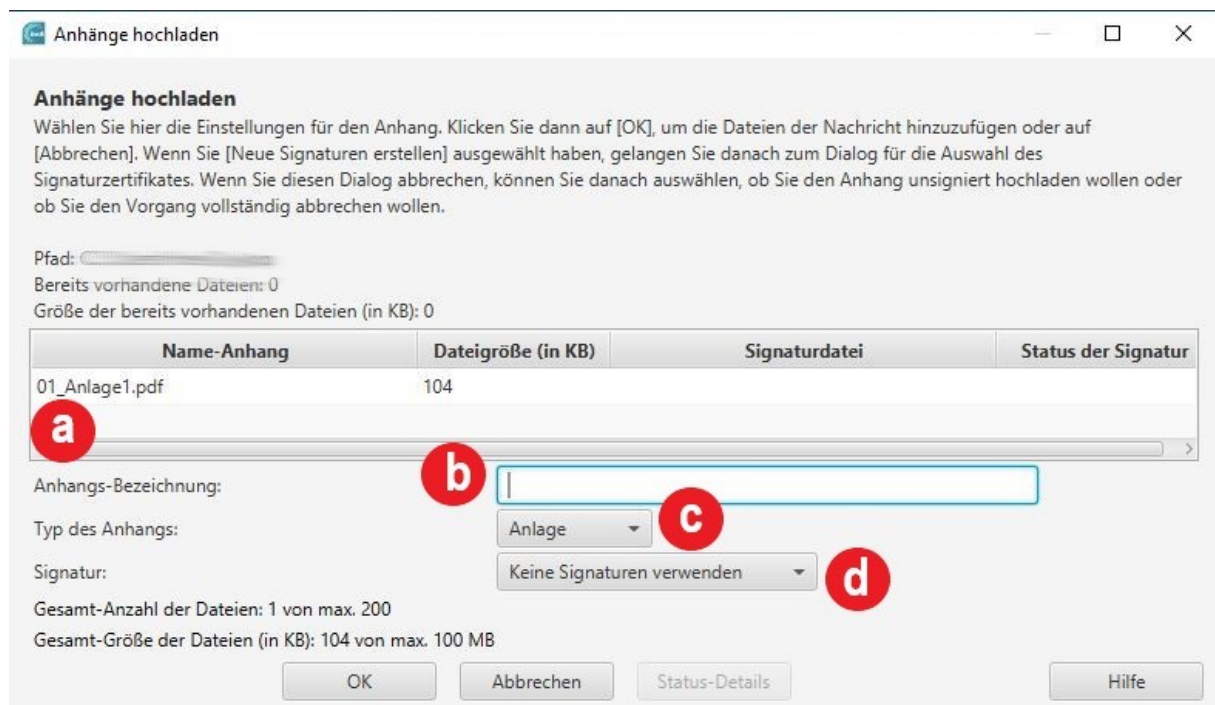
Anhänge hochladen

**Anhänge hochladen**
Wählen Sie hier die Einstellungen für den Anhang. Klicken Sie dann auf [OK], um die Dateien der Nachricht hinzuzufügen oder auf [Abbrechen]. Wenn Sie [Neue Signaturen erstellen] ausgewählt haben, gelangen Sie danach zum Dialog für die Auswahl des Signaturzertifikates. Wenn Sie diesen Dialog abbrechen, können Sie danach auswählen, ob Sie den Anhang unsigniert hochladen wollen oder ob Sie den Vorgang vollständig abbrechen wollen.

Pfad: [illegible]
Bereits vorhandene Dateien: 0
Größe der bereits vorhandenen Dateien (in KB): 0

| Name-Anhang | Dateigröße (in KB) | Signaturdatei | Status der Signatur |
|---|---|---|---|
| 01_Anlage1.pdf | 104 | | |

a

b

Anhangs-Bezeichnung:

c

Typ des Anhangs: Anlage

d

Signatur: Keine Signaturen verwenden

Gesamt-Anzahl der Dateien: 1 von max. 200
Gesamt-Größe der Dateien (in KB): 104 von max. 100 MB

OK Abbrechen Status-Details Hilfe